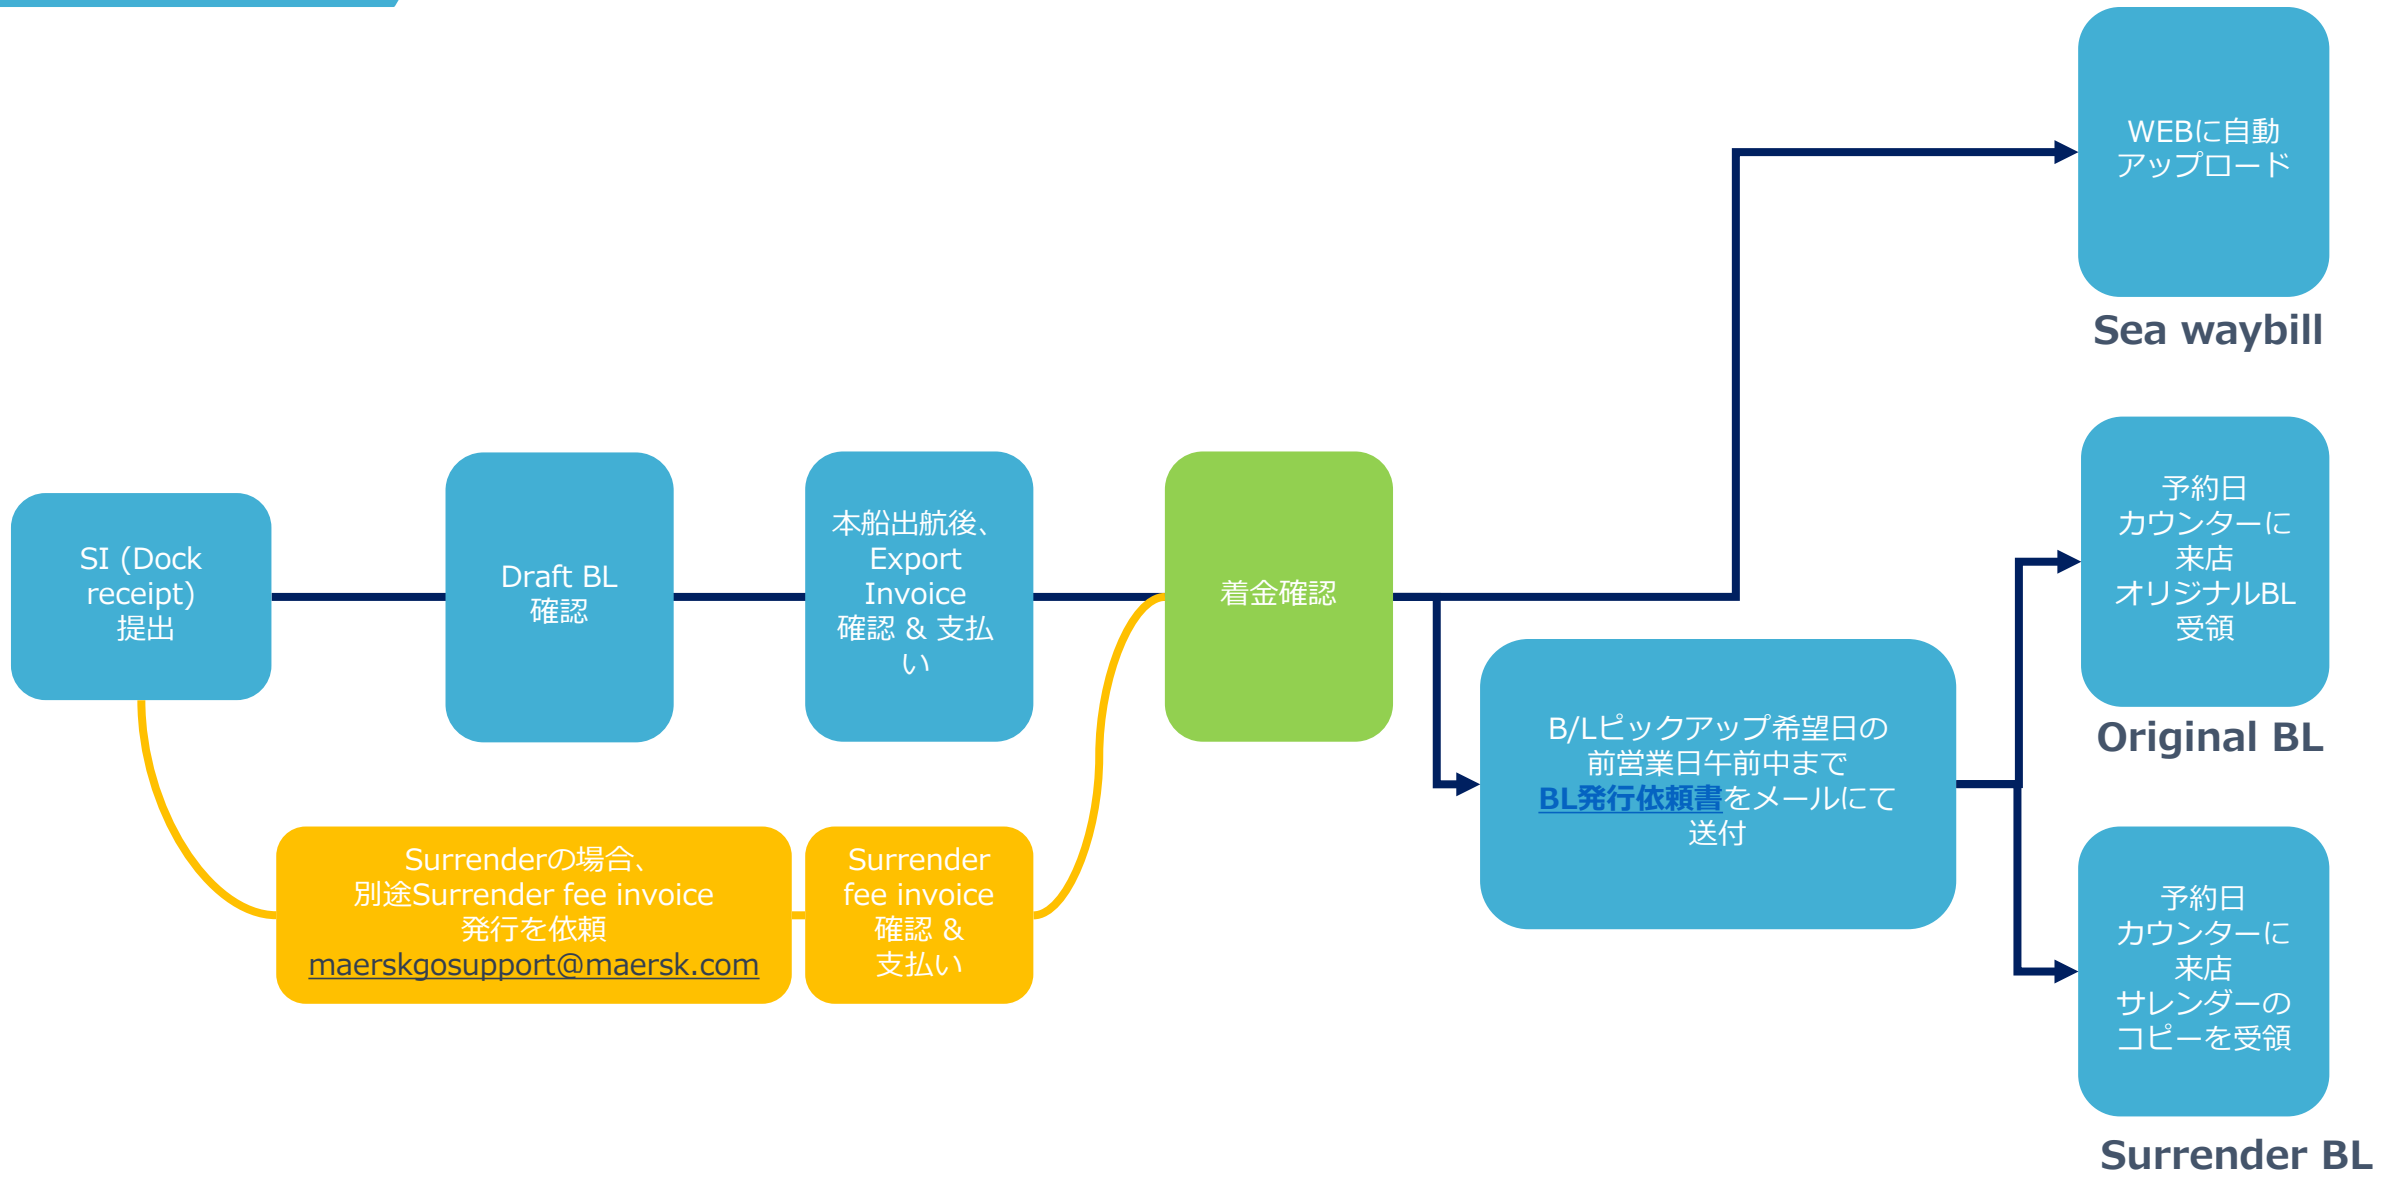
SI (Dock receipt) 提出

Draft BL 確認

本船出航後、Export Invoice 確認 & 支払い

着金確認

WEBに自動アップロード

Sea waybill

B/Lピックアップ希望日の前営業日午前中までBL発行依頼書をメールにて送付

予約日カウンターに来店オリジナルBL受領

Original BL

予約日カウンターに来店サレンダーのコピーを受領

Surrender BL

Surrenderの場合、別途Surrender fee invoice発行を依頼 maerskgosupport@maersk.com

Surrender fee invoice 確認 & 支払い